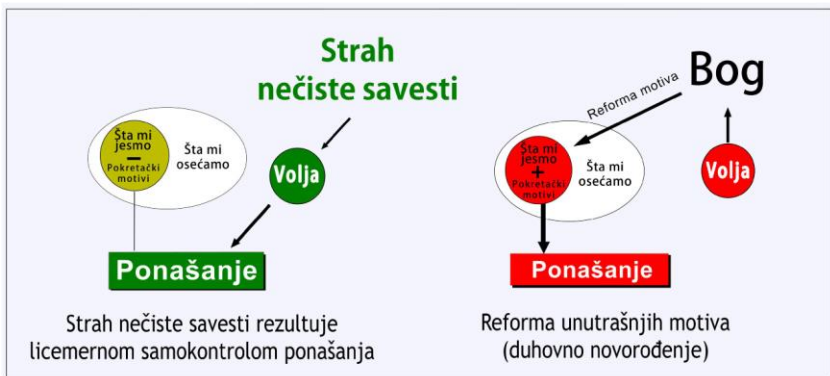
Strah nečiste savesti

Šta mi jesmo
–
Pokretački motivi

Šta mi osećamo

Volja

Ponašanje

Strah nečiste savesti rezultuje licemernom samokontrolom ponašanja

Bog

Reforma motiva

Šta mi jesmo
+
Pokretački motivi

Šta mi osećamo

Volja

Ponašanje

Reforma unutrašnjih motiva (duhovno novorođenje)